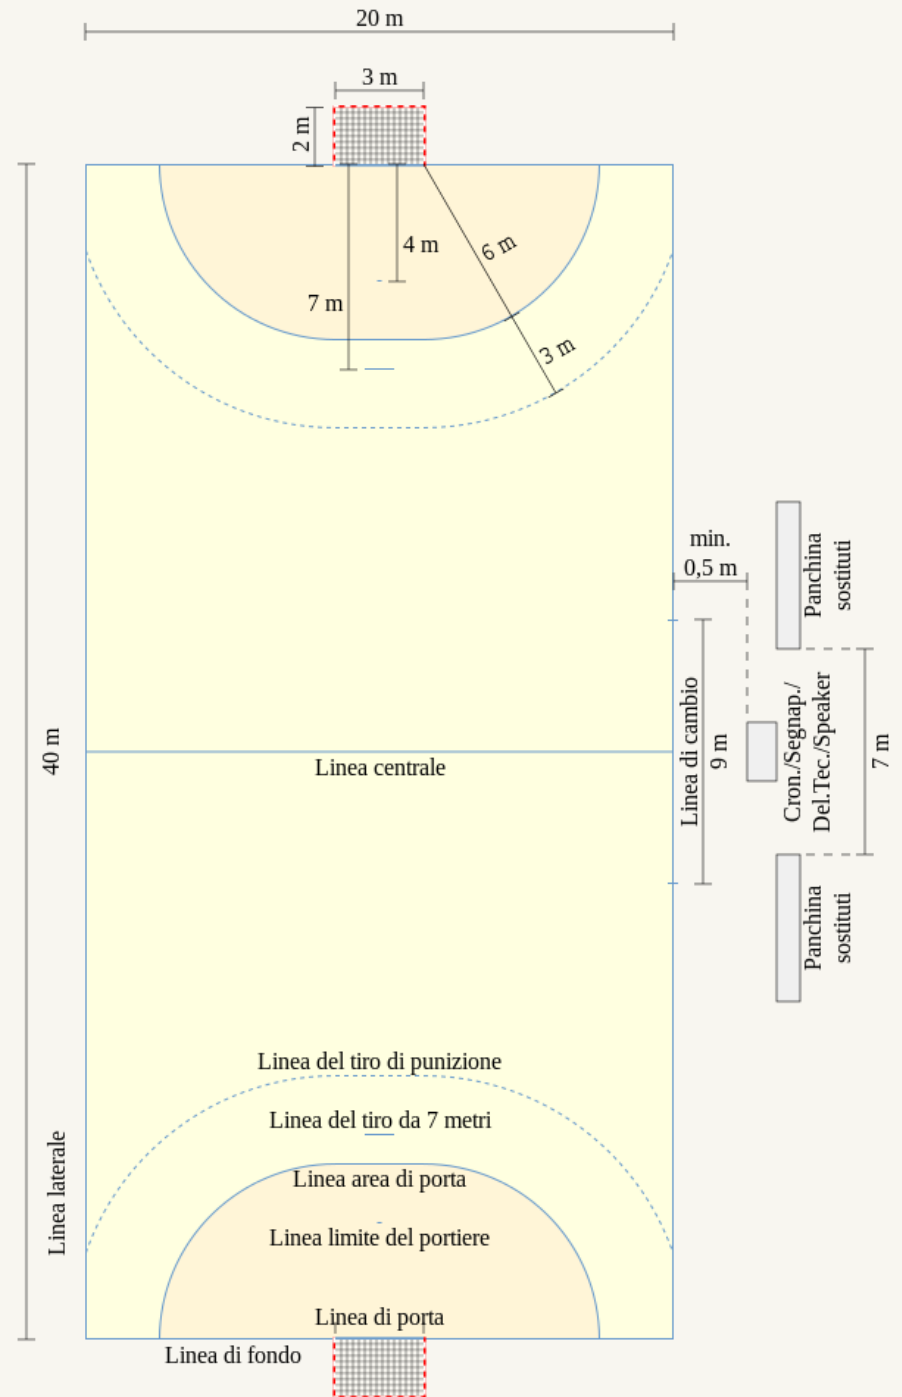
20 m

3 m

2 m

4 m

6 m

7 m

3 m

40 m

min.
0,5 m

Panchina sostituti

Linea di cambio
9 m

Cron./Segnap./
Del.Tec./Speaker

7 m

Linea centrale

Panchina sostituti

Linea del tiro di punizione

Linea del tiro da 7 metri

Linea area di porta

Linea limite del portiere

Linea laterale

Linea di porta

Linea di fondo